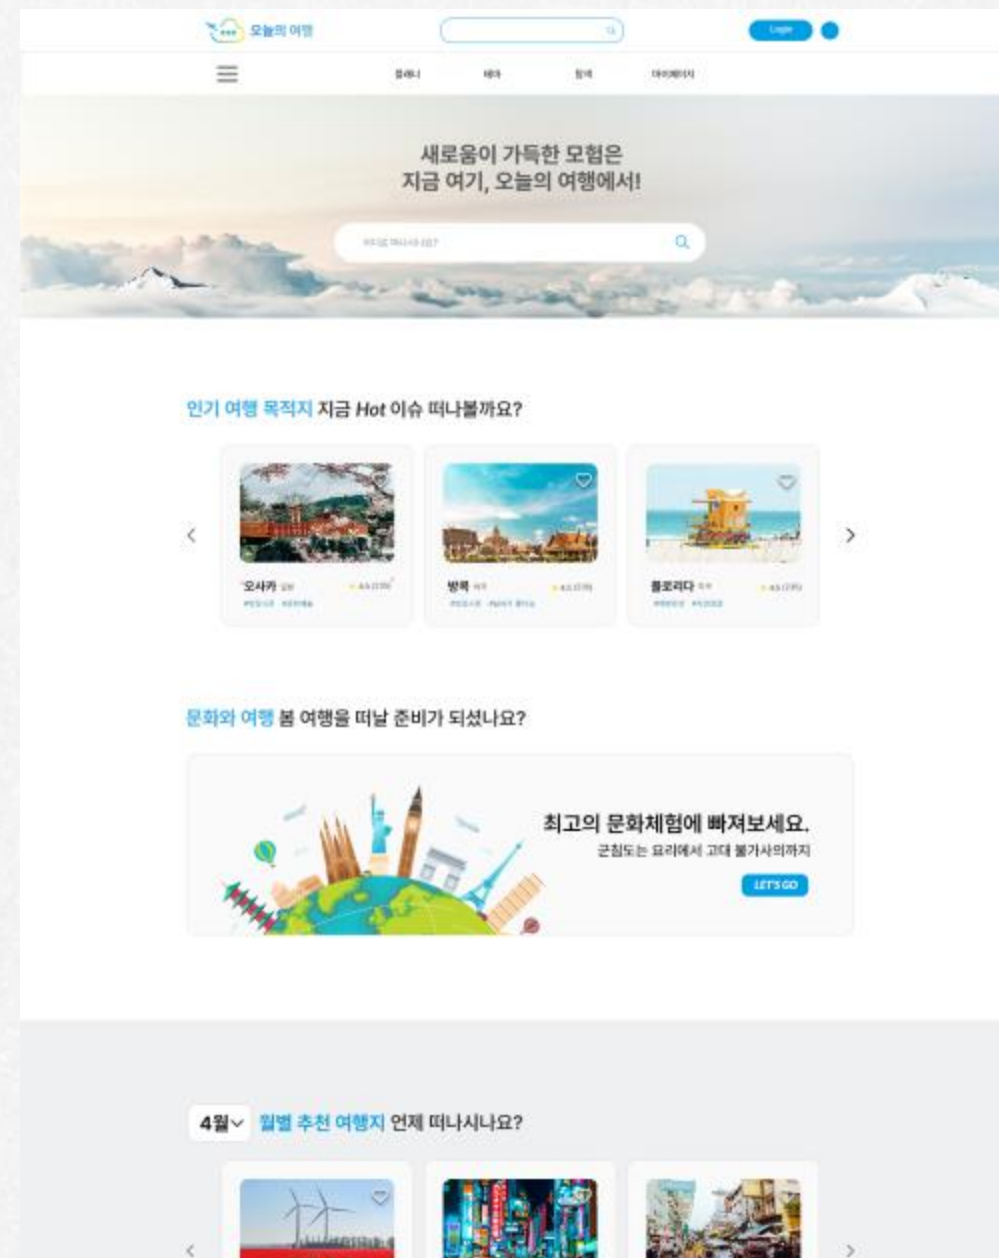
오늘의 여행

Login

플래너 테마 장바 마이페이지

새로움이 가득한 모험은
지금 여기, 오늘의 여행에서!

어디로 떠나시나요?

인기 여행 목적지 지금 Hot 이슈 떠나볼까요?

오사카 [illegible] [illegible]
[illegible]

방콕 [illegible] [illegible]
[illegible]

플로리다 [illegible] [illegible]
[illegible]

문화와 여행 봄 여행을 떠날 준비가 되셨나요?

최고의 문화체험에 빠져보세요.
군침도는 요리에서 고대 불가사의까지
LET'S GO

4월 월별 추천 여행지 언제 떠나시나요?